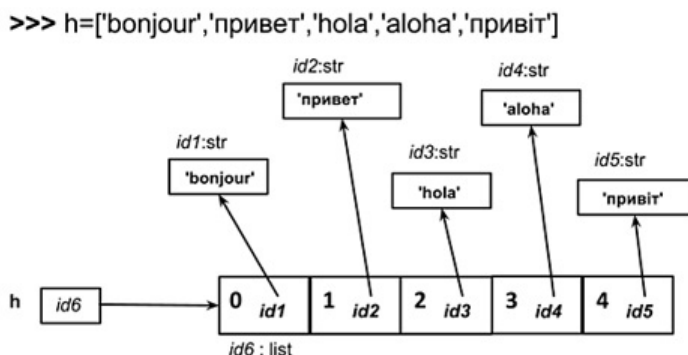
>>> h=['bonjour','привет','hola','aloha','привіт']

id2:str
'привет'

id4:str
'aloha'

id1:str
'bonjour'

id3:str
'hola'

id5:str
'привіт'

h
id6

| 0 id1 | 1 id2 | 2 id3 | 3 id4 | 4 id5 |
|---|---|---|---|---|

id6 : list